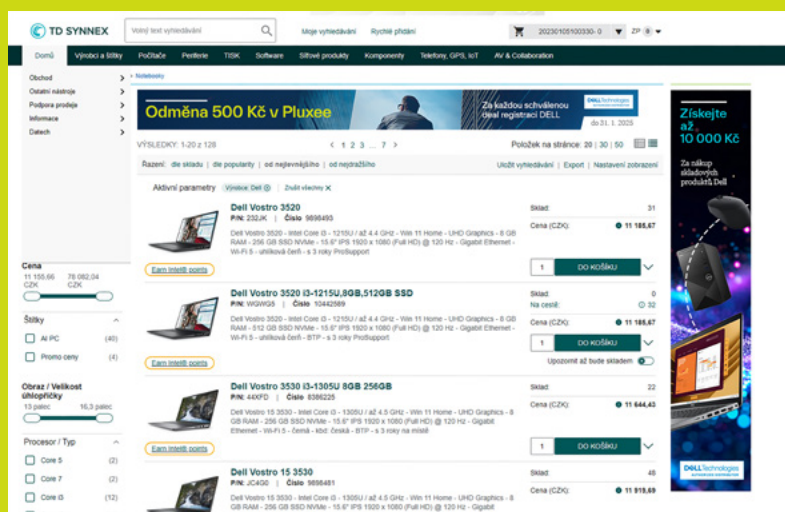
TD SYNNEX

Volný text vyhledávání

Moje vyhledávání Rychlé přidání

20230105100330- 0 ZP 0

Domů Výrobci a štítky Počítače Periferie TISK Software Síťové produkty Komponenty Telefony, GPS, IoT AV & Collaboration

Obchod
Ostatní nástroje
Podpora prodeje
Informace
Datech

> Notebooky

Odměna 500 Kč v Pluxee

Za každou schválenou deal registraci DELL

DELL Technologies

do 31. 1. 2025

VÝSLEDKY: 1-20 z 128

< 1 2 3 ... 7 >

Položek na stránce: 20 | 30 | 50

Řazení: dle skladu | dle popularity | od nejlevnějšího | od nejdražšího

Uložit vyhledávání | Export | Nastavení zobrazení

Aktivní parametry Výrobce: Dell Zrušit všechny

Dell Vostro 3520
P/N: 232JK | Číslo 9898493
Dell Vostro 3520 - Intel Core i3 - 1215U / až 4.4 GHz - Win 11 Home - UHD Graphics - 8 GB RAM - 256 GB SSD NVMe - 15.6" IPS 1920 x 1080 (Full HD) @ 120 Hz - Gigabit Ethernet - Wi-Fi 5 - uhlíková černí - s 3 roky ProSupport
Earn Intel® points
Sklad: 31
Cena (CZK): 11 185,67
1 DO KOŠÍKU

Dell Vostro 3520 i3-1215U,8GB,512GB SSD
P/N: WGWG5 | Číslo 10442589
Dell Vostro 3520 - Intel Core i3 - 1215U / až 4.4 GHz - Win 11 Home - UHD Graphics - 8 GB RAM - 512 GB SSD NVMe - 15.6" IPS 1920 x 1080 (Full HD) @ 120 Hz - Gigabit Ethernet - Wi-Fi 5 - uhlíková černí - BTP - s 3 roky ProSupport
Earn Intel® points
Sklad: 0
Na cestě: 32
Cena (CZK): 11 185,67
1 DO KOŠÍKU
Upozornit až bude skladem

Dell Vostro 3530 i3-1305U 8GB 256GB
P/N: 44XFD | Číslo 8386225
Dell Vostro 15 3530 - Intel Core i3 - 1305U / až 4.5 GHz - Win 11 Home - UHD Graphics - 8 GB RAM - 256 GB SSD NVMe - 15.6" IPS 1920 x 1080 (Full HD) @ 120 Hz - Gigabit Ethernet - Wi-Fi 5 - černá - kbd: česká - BTP - s 3 roky na místě
Earn Intel® points
Sklad: 22
Cena (CZK): 11 644,43
1 DO KOŠÍKU

Dell Vostro 15 3530
P/N: JC4G6 | Číslo 9898481
Dell Vostro 15 3530 - Intel Core i3 - 1305U / až 4.5 GHz - Win 11 Home - UHD Graphics - 8 GB RAM - 256 GB SSD NVMe - 15.6" IPS 1920 x 1080 (Full HD) @ 120 Hz - Gigabit
Sklad: 48
Cena (CZK): 11 915,69

Cena
11 155,66 CZK 78 082,04 CZK

Štítky
AI PC (40)
Promo ceny (4)

Obraz / Velikost úhlopříčky
15 palec 16,3 palec

Procesor / Typ
Core 5 (2)
Core 7 (2)
Core i3 (12)

Získejte až 10 000 Kč
Za nákup skladových produktů Dell

DELL Technologies